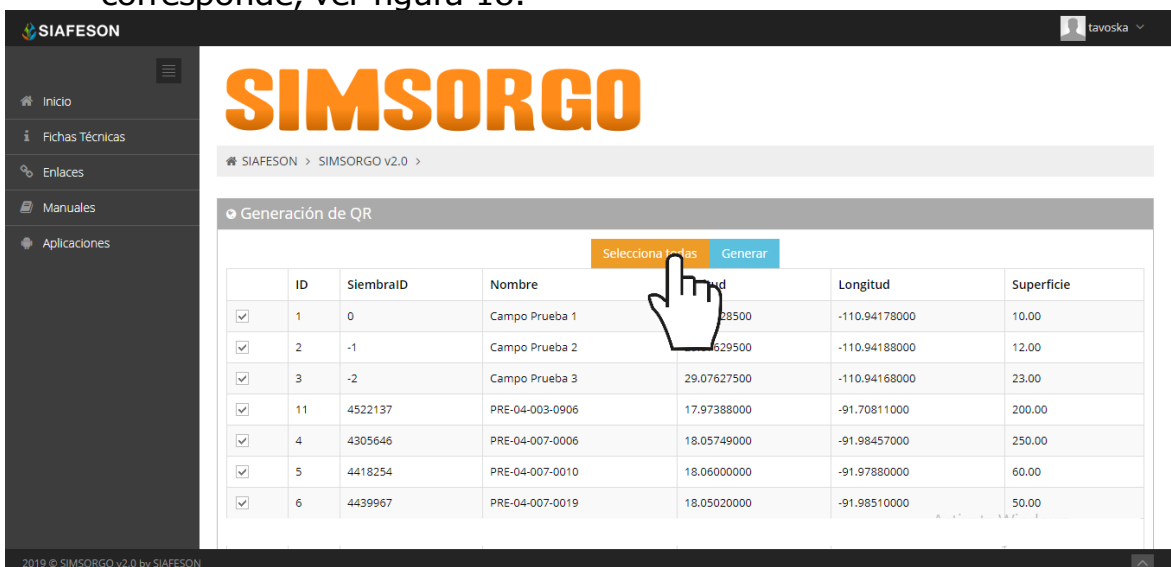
corresponde, ver figura 18.

SIAFESON

tavoska

Inicio
Fichas Técnicas
Enlaces
Manuales
Aplicaciones

SIMSORGO

SIAFESON > SIMSORGO v2.0 >

Generación de QR

Selecciona todas Generar

| | ID | SiembraID | Nombre | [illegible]ud | Longitud | Superficie |
|---|---|---|---|---|---|---|
| ☑ | 1 | 0 | Campo Prueba 1 | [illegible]28500 | -110.94178000 | 10.00 |
| ☑ | 2 | -1 | Campo Prueba 2 | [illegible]629500 | -110.94188000 | 12.00 |
| ☑ | 3 | -2 | Campo Prueba 3 | 29.07627500 | -110.94168000 | 23.00 |
| ☑ | 11 | 4522137 | PRE-04-003-0906 | 17.97388000 | -91.70811000 | 200.00 |
| ☑ | 4 | 4305646 | PRE-04-007-0006 | 18.05749000 | -91.98457000 | 250.00 |
| ☑ | 5 | 4418254 | PRE-04-007-0010 | 18.06000000 | -91.97880000 | 60.00 |
| ☑ | 6 | 4439967 | PRE-04-007-0019 | 18.05020000 | -91.98510000 | 50.00 |

2019 © SIMSORGO v2.0 by SIAFESON